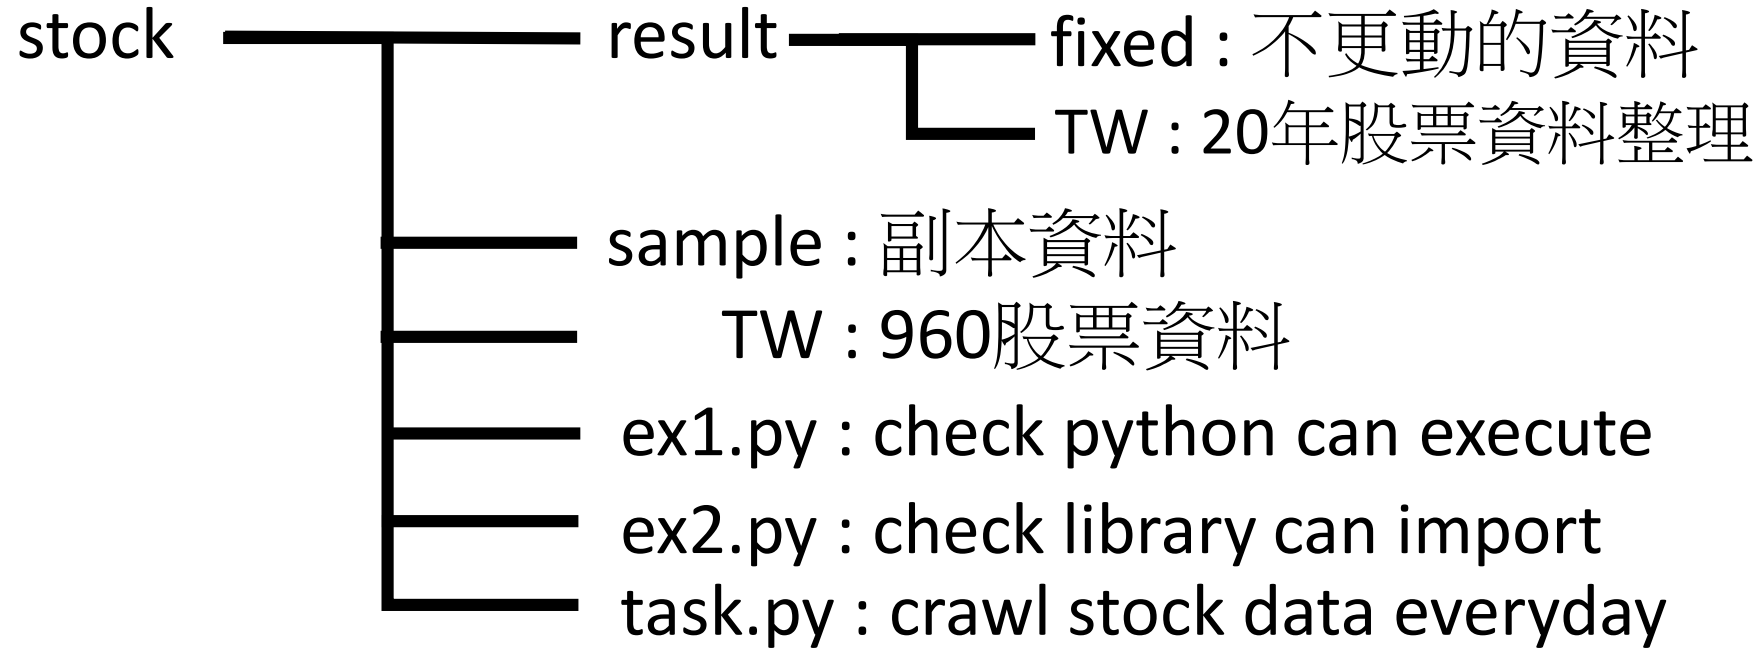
stock

result

fixed : 不更動的資料

TW : 20年股票資料整理

sample : 副本資料

TW : 960股票資料

ex1.py : check python can execute

ex2.py : check library can import

task.py : crawl stock data everyday